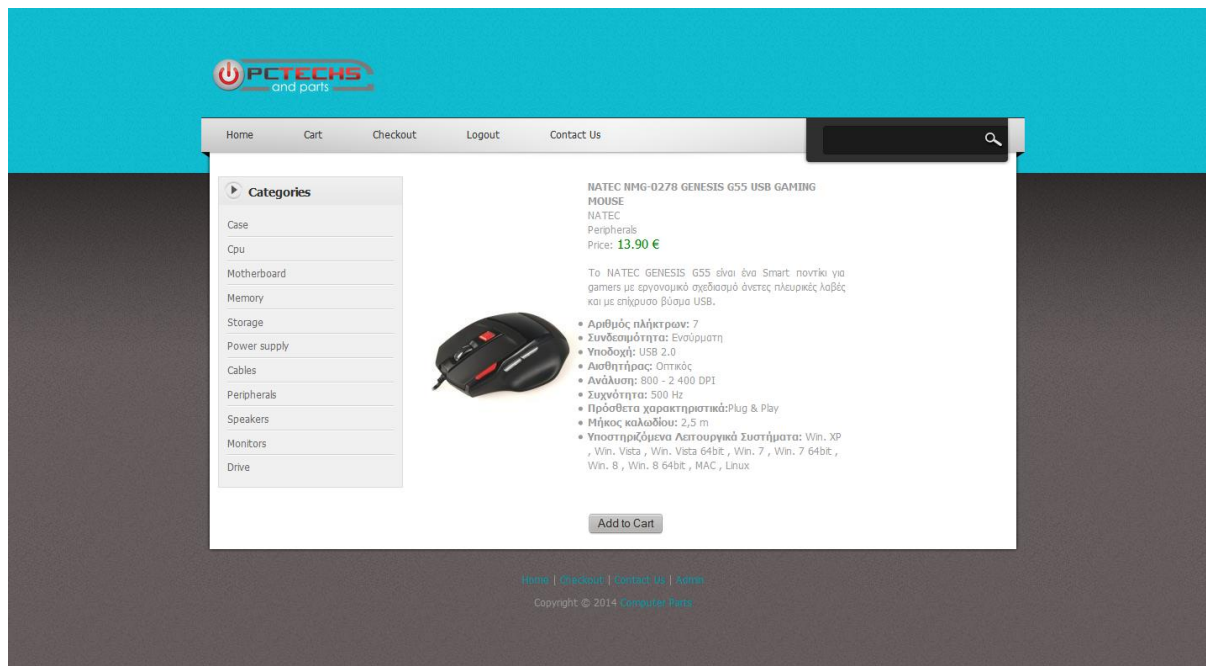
PCTECHS
and parts

Home Cart Checkout Logout Contact Us

Categories

Case
Cpu
Motherboard
Memory
Storage
Power supply
Cables
Peripherals
Speakers
Monitors
Drive

NATEC NMG-0278 GENESIS G55 USB GAMING MOUSE
NATEC
Peripherals
Price: 13.90 €

Το NATEC GENESIS G55 είναι ένα Smart ποντίκι για gamers με εργονομικό σχεδιασμό άνετες πλευρικές λαβές και με επίχρυσο βύσμα USB.

• Αριθμός πλήκτρων: 7
• Συνδεσιμότητα: Ενσύρματη
• Υποδοχή: USB 2.0
• Αισθητήρας: Οπτικός
• Ανάλυση: 800 - 2 400 DPI
• Συχνότητα: 500 Hz
• Πρόσθετα χαρακτηριστικά:Plug & Play
• Μήκος καλωδίου: 2,5 m
• Υποστηριζόμενα Λειτουργικά Συστήματα: Win. XP , Win. Vista , Win. Vista 64bit , Win. 7 , Win. 7 64bit , Win. 8 , Win. 8 64bit , MAC , Linux

Add to Cart

Home | Checkout | Contact Us | Admin

Copyright © 2014 Computer Parts